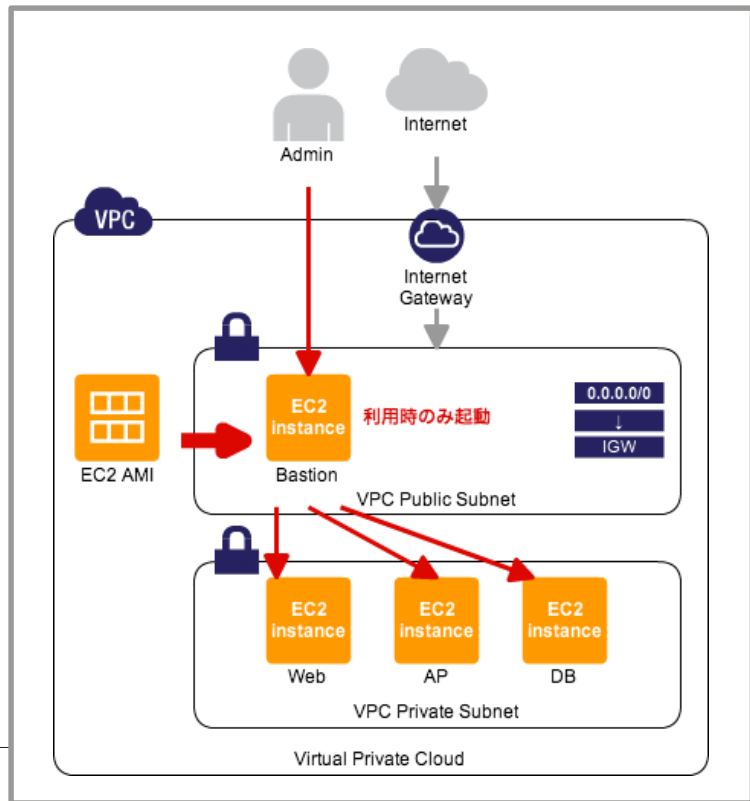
Admin

Internet

VPC

Internet Gateway

EC2 AMI

EC2 instance

Bastion

利用時のみ起動

0.0.0.0/0
↓
IGW

VPC Public Subnet

EC2 instance

Web

EC2 instance

AP

EC2 instance

DB

VPC Private Subnet

Virtual Private Cloud